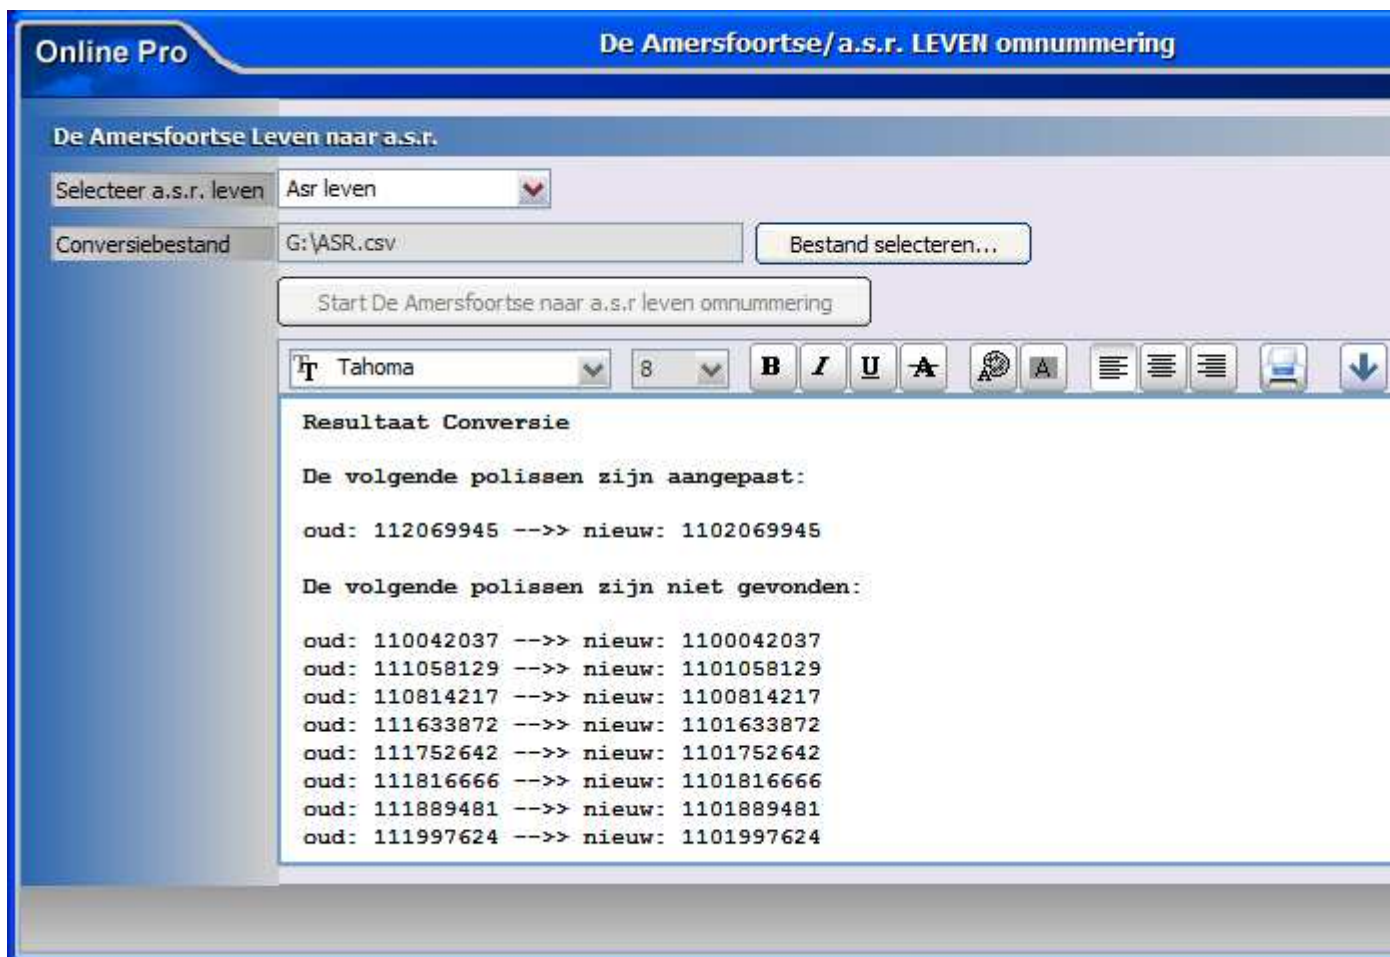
Online Pro

De Amersfoortse/a.s.r. LEVEN omnummering

De Amersfoortse Leven naar a.s.r.

Selecteer a.s.r. leven | Asr leven

Conversiebestand | G:\ASR.csv | Bestand selecteren...

Start De Amersfoortse naar a.s.r leven omnummering

Tahoma 8 B I U A A

Resultaat Conversie

De volgende polissen zijn aangepast:

oud: 112069945 -->> nieuw: 1102069945

De volgende polissen zijn niet gevonden:

oud: 110042037 -->> nieuw: 1100042037
oud: 111058129 -->> nieuw: 1101058129
oud: 110814217 -->> nieuw: 1100814217
oud: 111633872 -->> nieuw: 1101633872
oud: 111752642 -->> nieuw: 1101752642
oud: 111816666 -->> nieuw: 1101816666
oud: 111889481 -->> nieuw: 1101889481
oud: 111997624 -->> nieuw: 1101997624